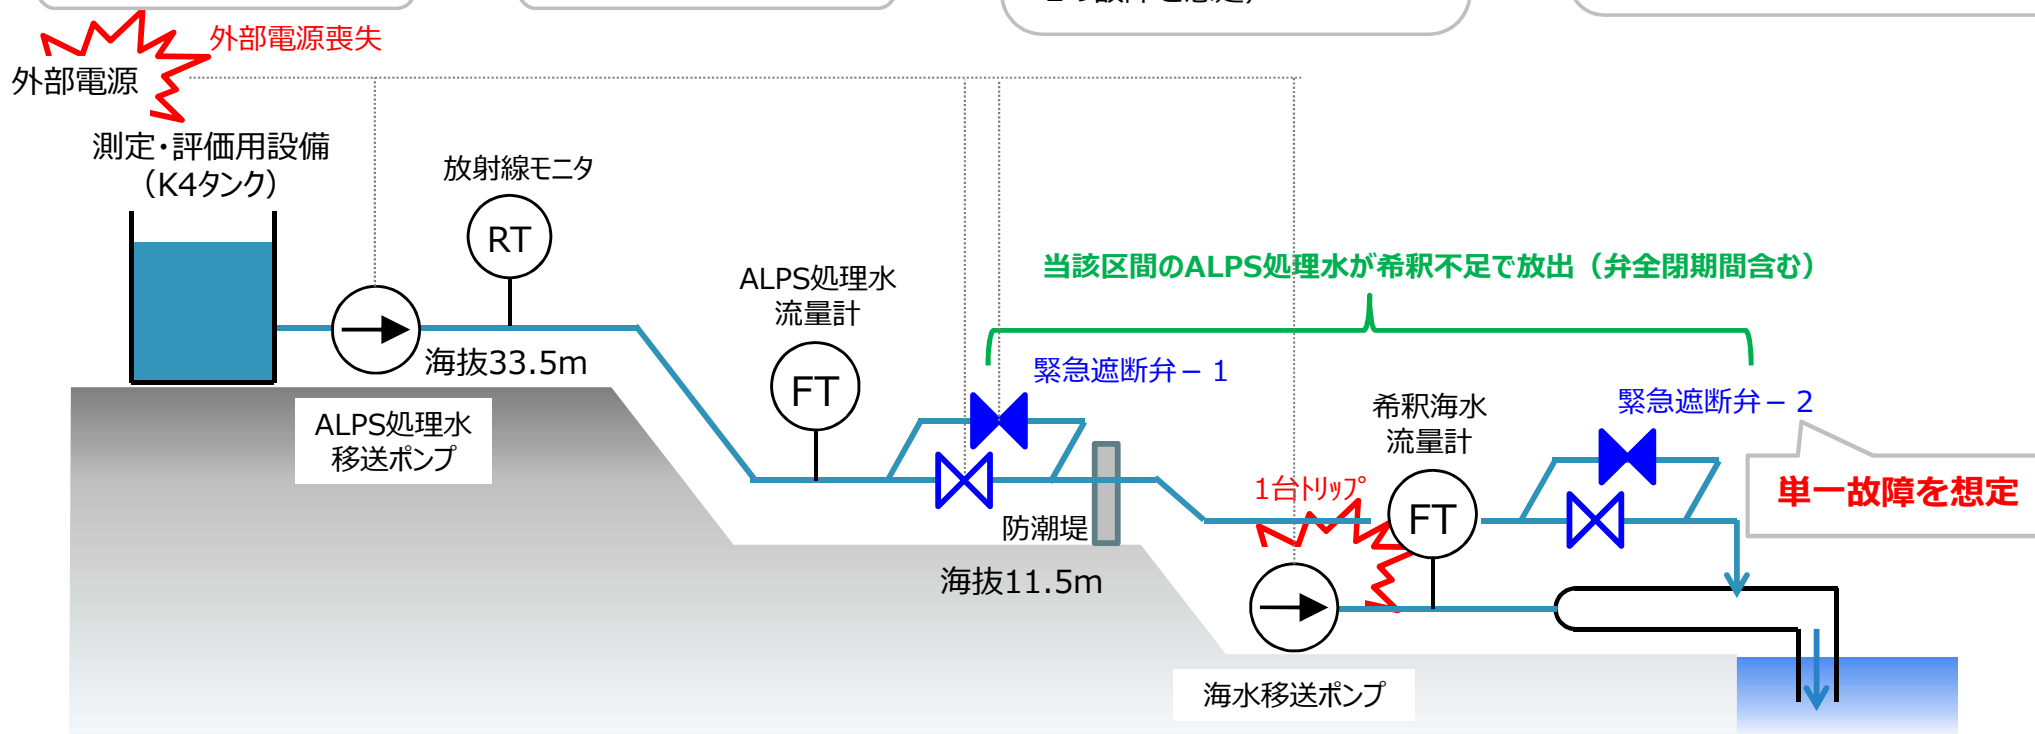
外部電源喪失
外部電源
測定・評価用設備
（K4タンク）
放射線モニタ
RT
海抜33.5m
ALPS処理水
移送ポンプ
ALPS処理水
流量計
FT
当該区間のALPS処理水が希釈不足で放出（弁全閉期間含む）
緊急遮断弁－１
防潮堤
海抜11.5m
希釈海水
流量計
1台トリップ
FT
緊急遮断弁－２
単一故障を想定
海水移送ポンプ